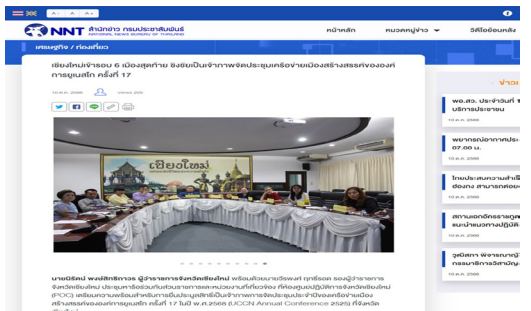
A A A

NNT สำนักข่าว กรมประชาสัมพันธ์ NATIONAL NEWS BUREAU OF THAILAND

หน้าหลัก หมวดหมู่ข่าว วิดีโอออนไลน์

เศรษฐกิจ / ท่องเที่ยว

เชียงใหม่เข้ารอบ 6 เมืองสุดท้าย ชิงชัยเป็นเจ้าภาพจัดประชุมเครือข่ายเมืองสร้างสรรค์ขององค์การยูเนสโก ครั้งที่ 17

10 ต.ค. 2566 Views 200

เชียงใหม่

นายนิรัตน์ พงษ์สิทธิถาวร ผู้ว่าราชการจังหวัดเชียงใหม่ พร้อมด้วยนายวีรพงศ์ ฤทธิ์รอด รองผู้ว่าราชการจังหวัดเชียงใหม่ ประชุมหารือร่วมกับส่วนราชการและหน่วยงานที่เกี่ยวข้อง ที่ห้องศูนย์ปฏิบัติการจังหวัดเชียงใหม่ (POC) เตรียมความพร้อมสำหรับการเป็นประสิทธิ์เป็นเจ้าภาพการจัดประชุมประจำปีของเครือข่ายเมืองสร้างสรรค์ขององค์การยูเนสโก ครั้งที่ 17 ในปี พ.ศ.2568 (UCCN Annual Conference 2025) ที่จังหวัด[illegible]

ข่าว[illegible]

พช.สร. ประจำวันที่ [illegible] บริการประชาชน
10 ต.ค. 2566

พยากรณ์อากาศประ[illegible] 07.00 น.
10 ต.ค. 2566

ไทยประกาศความสำเร็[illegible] ฮ่องกง สามารถส่งอ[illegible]
10 ต.ค. 2566

สถานเอกอัครราชทูต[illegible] ชนนำแนวทางปฏิบั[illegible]
10 ต.ค. 2566

วุฒิสภา พิจารณาญั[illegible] กรมบริการวิชาปั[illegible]
10 ต.ค. 2566